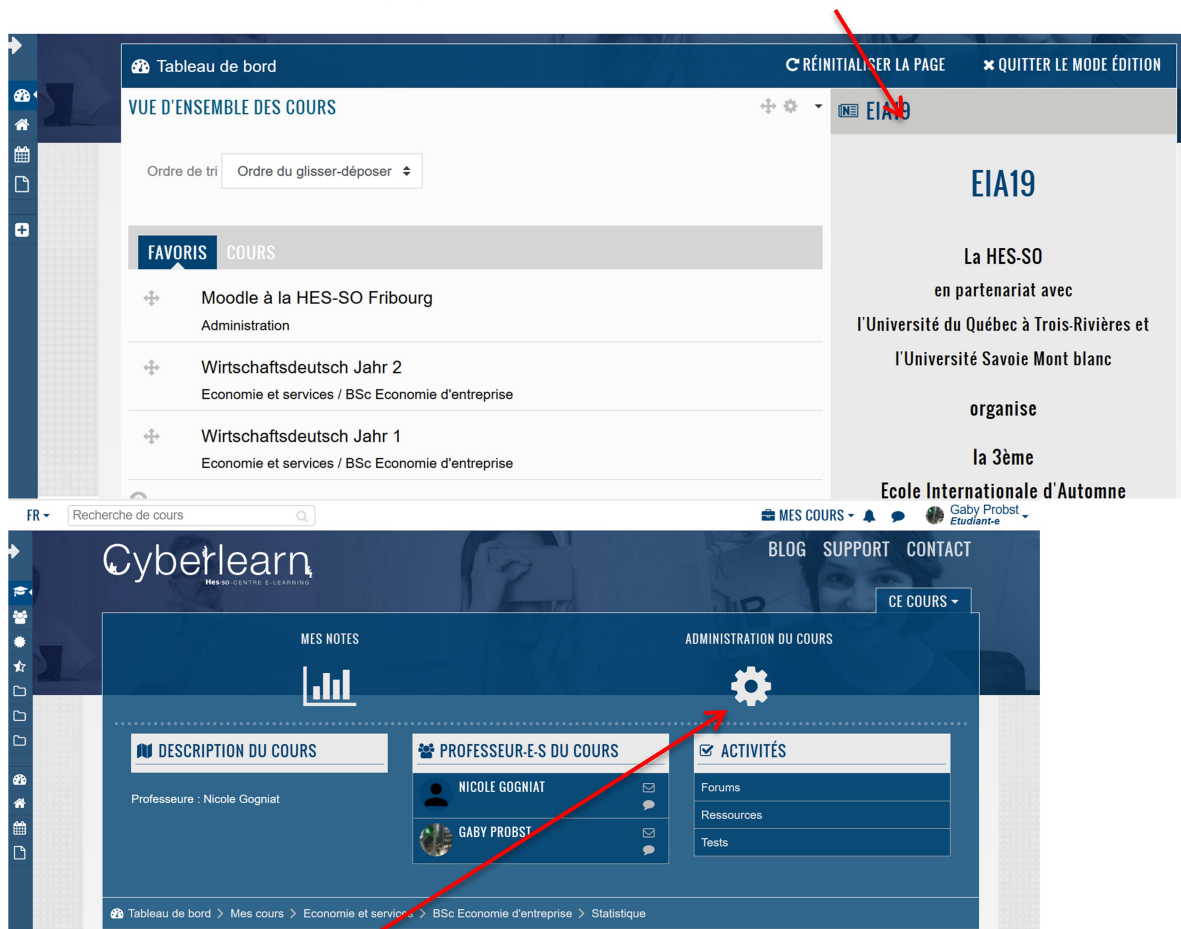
Tableau de bord

RÉINITIALISER LA PAGE

QUITTER LE MODE ÉDITION

VUE D'ENSEMBLE DES COURS

Ordre de tri Ordre du glisser-déposer

FAVORIS COURS

Moodle à la HES-SO Fribourg
Administration

Wirtschaftsdeutsch Jahr 2
Economie et services / BSc Economie d'entreprise

Wirtschaftsdeutsch Jahr 1
Economie et services / BSc Economie d'entreprise

EIA19

EIA19

La HES-SO
en partenariat avec
l'Université du Québec à Trois-Rivières et
l'Université Savoie Mont blanc

organise

la 3ème
Ecole Internationale d'Automne

FR Recherche de cours

MES COURS Gaby Probst Etudiant-e

Cyberlearn
Hes·so CENTRE E-LEARNING

BLOG SUPPORT CONTACT

CE COURS

MES NOTES

ADMINISTRATION DU COURS

DESCRIPTION DU COURS

Professeure : Nicole Gogniat

PROFESSEUR-E-S DU COURS

NICOLE GOGNIAT

GABY PROBST

ACTIVITÉS

Forums

Ressources

Tests

Tableau de bord > Mes cours > Economie et services > BSc Economie d'entreprise > Statistique